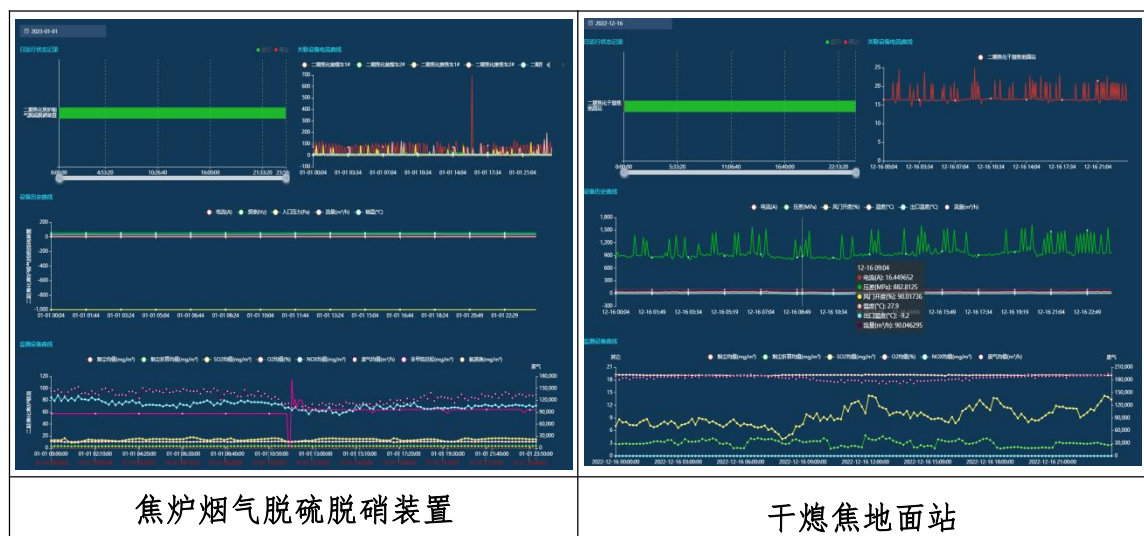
| 2023-01-01 | 2022-12-16 |
|---|---|
| 焦炉烟气脱硫脱硝装置 | 干熄焦地面站 |

2023-01-01

日运行状态记录

关联设备电流曲线

设备历史曲线

电流(A) 频率(Hz) 入口压力(Pa) 流量(m³/h) 轴温(℃)

监测设备曲线

2022-12-16

日运行状态记录

关联设备电流曲线

设备历史曲线

电流(A) 压差(MPa) 阀门开度(%) 温度(℃) 出口温度(℃) 流量(m³/h)

12-16 09:04
电流(A): 16.449652
压差(MPa): 882.8125
阀门开度(%): 90.01736
温度(℃): 27.9
出口温度(℃): -9.2
流量(m³/h): 90.046295

监测设备曲线